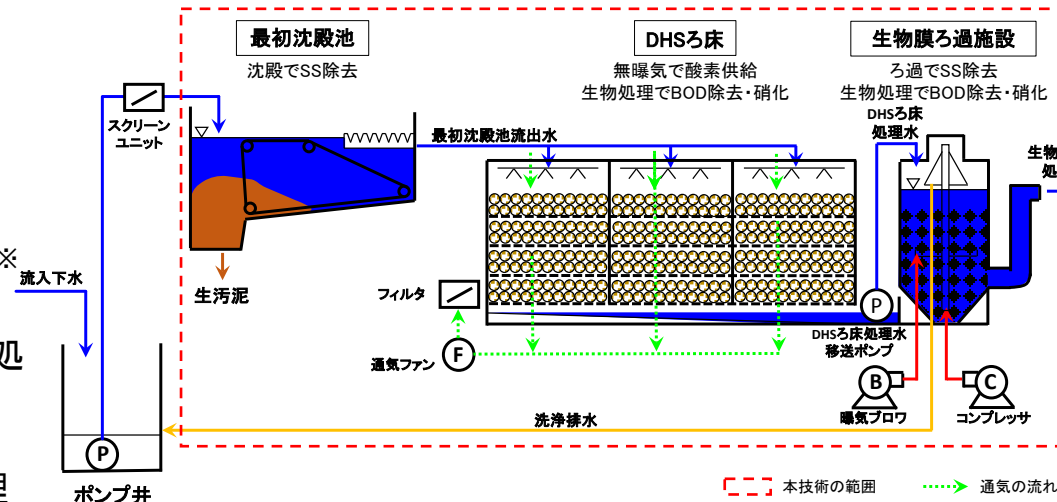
最初沈殿池
沈殿でSS除去

DHSろ床
無曝気で酸素供給
生物処理でBOD除去・硝化

生物膜ろ過施設
ろ過でSS除去
生物処理でBOD除去・硝化

スクリーンユニット
最初沈殿池流出水
DHSろ床処理水
生物
処
※
流入下水
生汚泥
フィルタ
通気ファン
F
P
DHSろ床処理水移送ポンプ
B
曝気ブロワ
C
コンプレッサ
洗浄排水
P
ポンプ井
本技術の範囲
通気の流れ